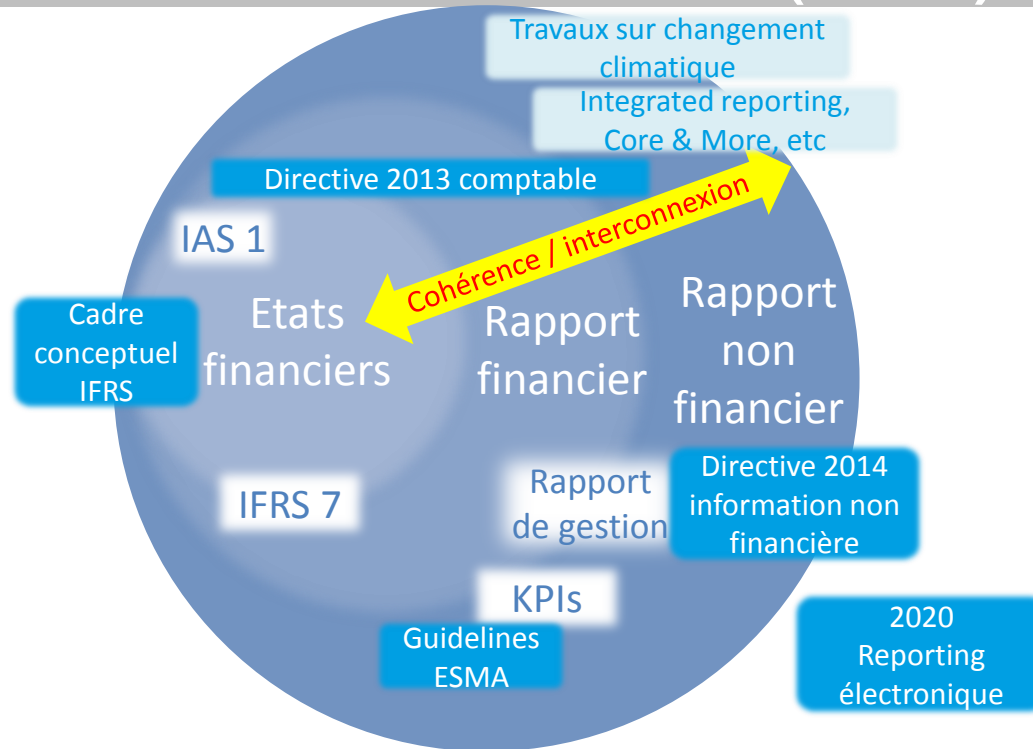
Travaux sur changement climatique

Integrated reporting, Core & More, etc

Directive 2013 comptable

Cohérence / interconnexion

IAS 1

Cadre conceptuel IFRS

Etats financiers

Rapport financier

Rapport non financier

IFRS 7

Rapport de gestion

Directive 2014 information non financière

KPIs

Guidelines ESMA

2020 Reporting électronique